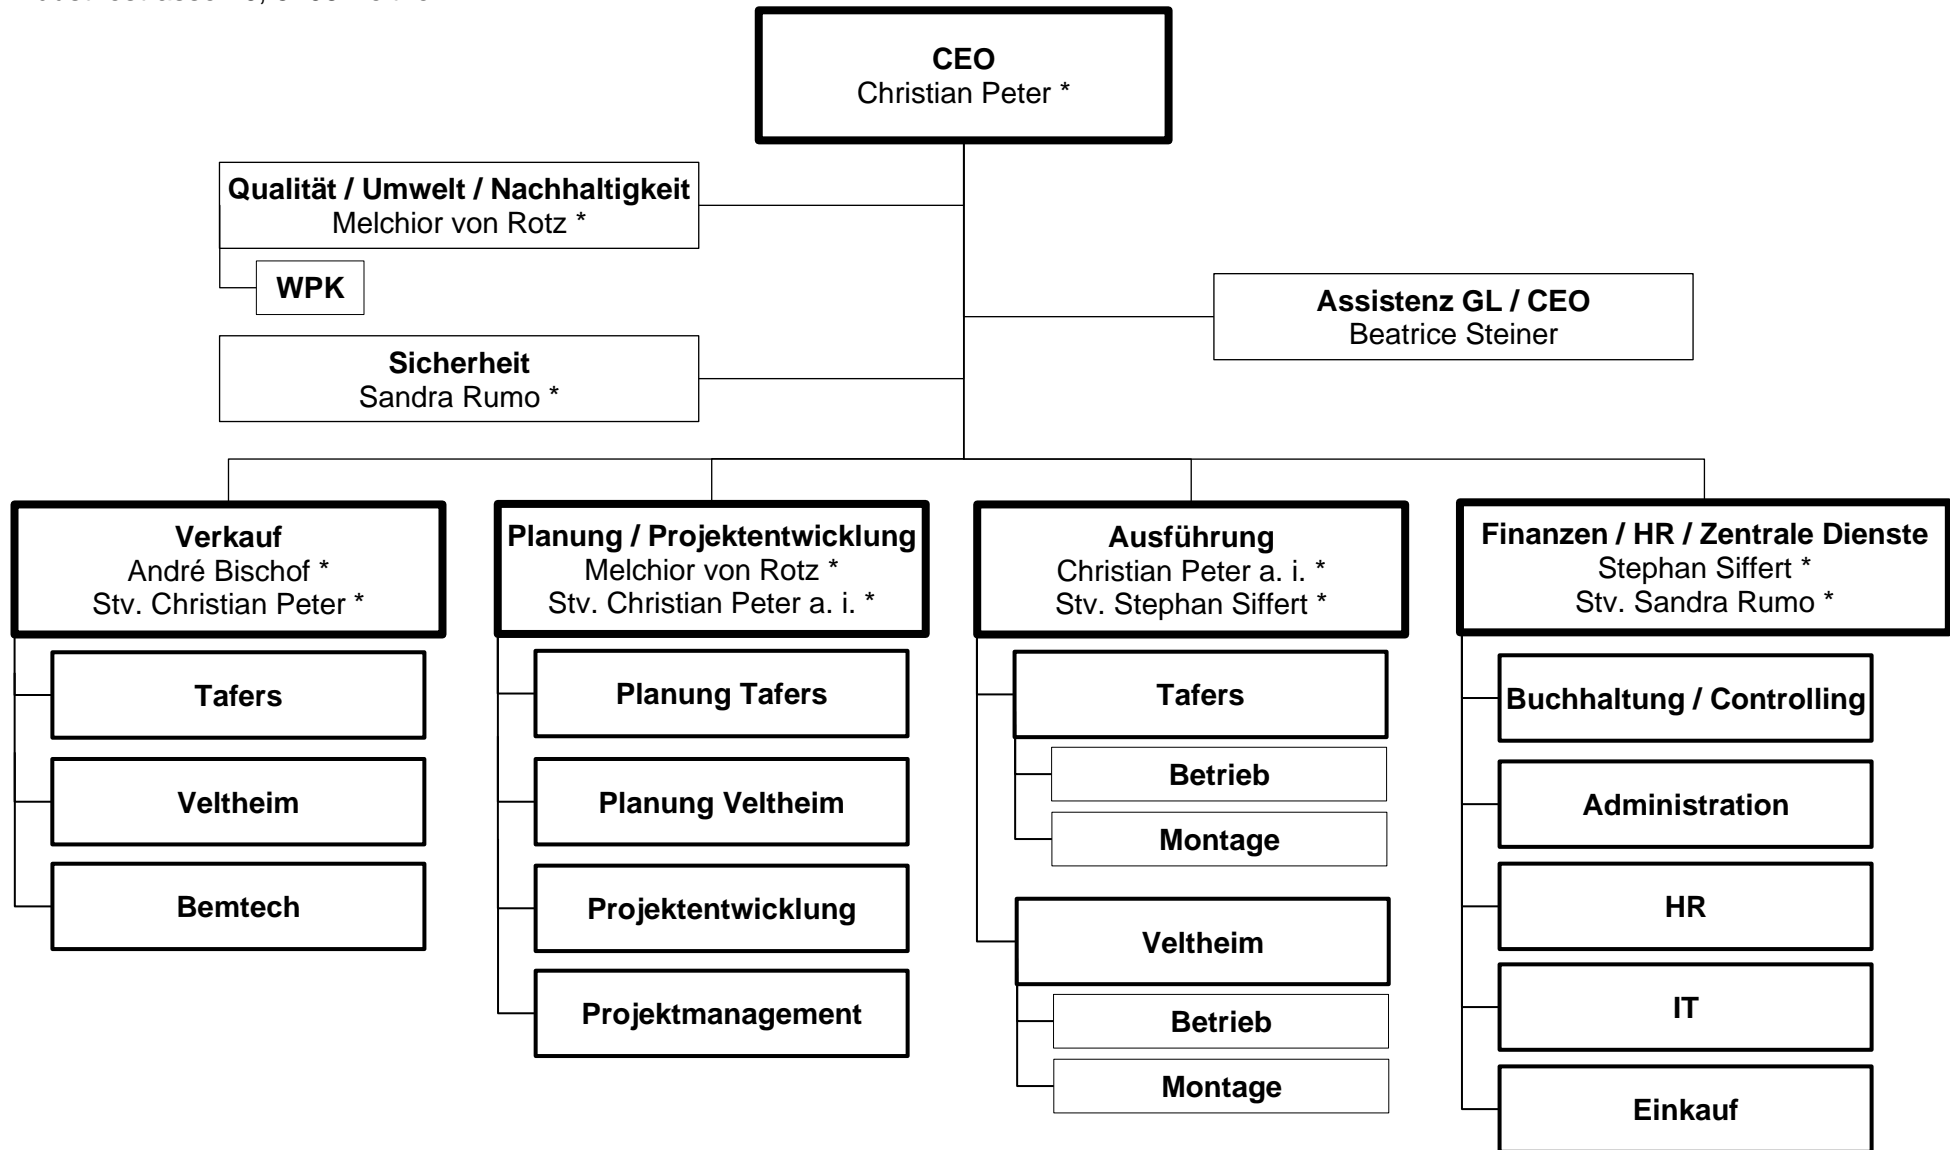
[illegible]

**CEO**
Christian Peter *

**Qualität / Umwelt / Nachhaltigkeit**
Melchior von Rotz *

**WPK**

**Assistenz GL / CEO**
Beatrice Steiner

**Sicherheit**
Sandra Rumo *

**Verkauf**
André Bischof *
Stv. Christian Peter *

**Tafers**

**Veltheim**

**Bemtech**

**Planung / Projektentwicklung**
Melchior von Rotz *
Stv. Christian Peter a. i. *

**Planung Tafers**

**Planung Veltheim**

**Projektentwicklung**

**Projektmanagement**

**Ausführung**
Christian Peter a. i. *
Stv. Stephan Siffert *

**Tafers**

**Betrieb**

**Montage**

**Veltheim**

**Betrieb**

**Montage**

**Finanzen / HR / Zentrale Dienste**
Stephan Siffert *
Stv. Sandra Rumo *

**Buchhaltung / Controlling**

**Administration**

**HR**

**IT**

**Einkauf**